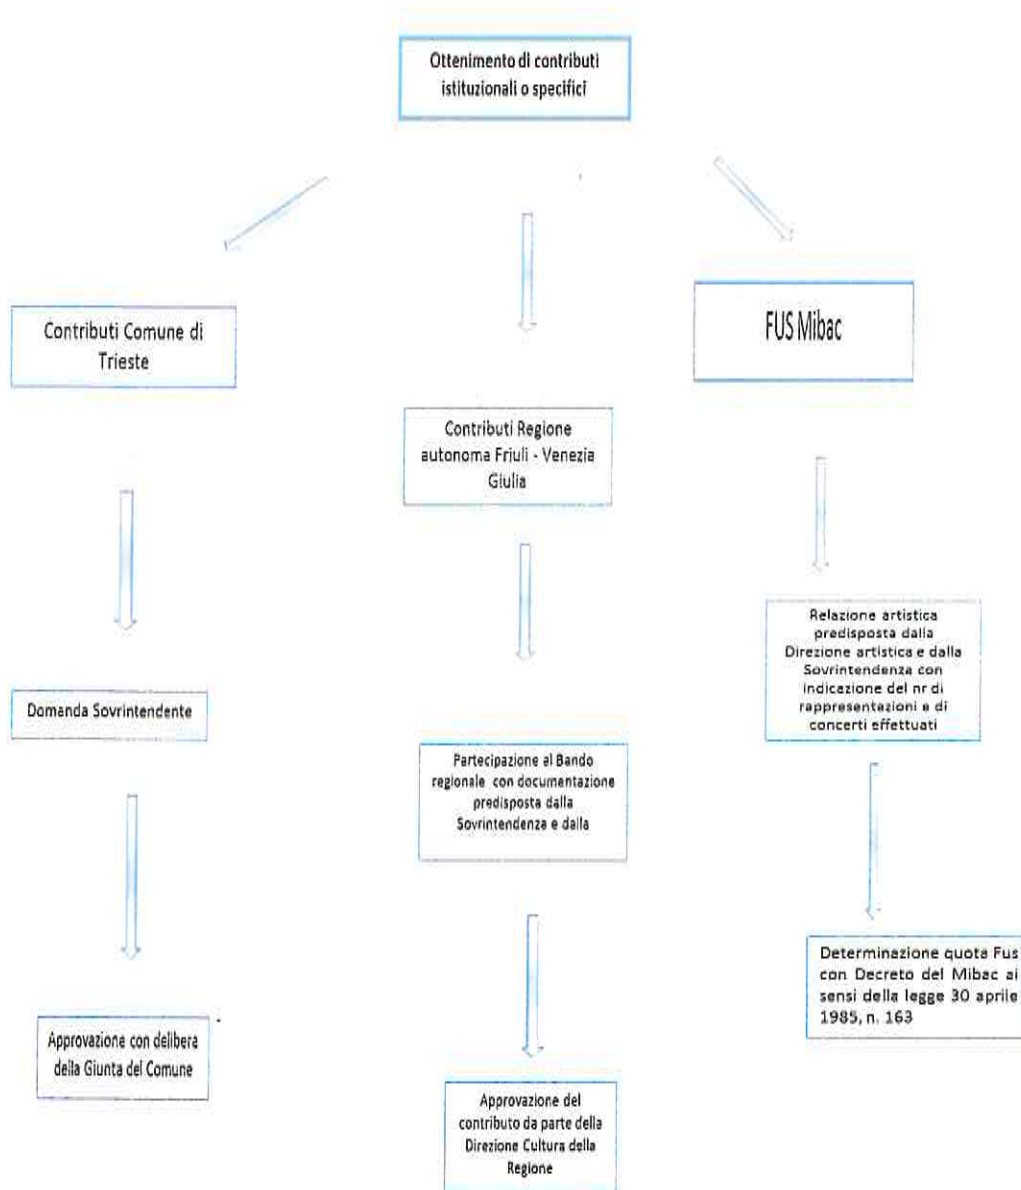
Ottenimento di contributi istituzionali o specifici

Contributi Comune di Trieste

Domanda Sovrintendente

Approvazione con delibera della Giunta del Comune

Contributi Regione autonoma Friuli - Venezia Giulia

Partecipazione al Bando regionale con documentazione predisposta dalla Sovrintendenza e dalla

Approvazione del contributo da parte della Direzione Cultura della Regione

FUS Mibac

Relazione artistica predisposta dalla Direzione artistica e dalla Sovrintendenza con indicazione del nr di rappresentazioni e di concerti effettuati

Determinazione quota Fus con Decreto del Mibac ai sensi della legge 30 aprile 1985, n. 163